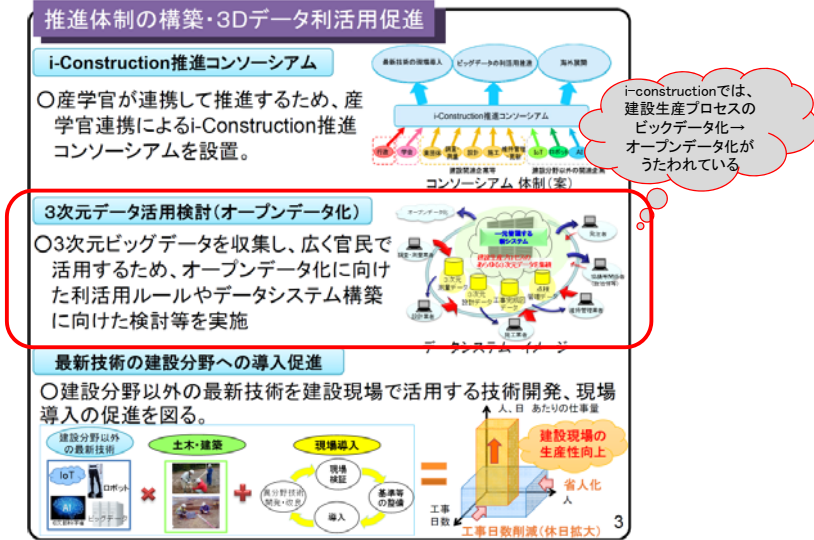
推進体制の構築・3Dデータ利活用促進

i-Construction推進コンソーシアム

○産学官が連携して推進するため、産学官連携によるi-Construction推進コンソーシアムを設置。

最新技術の現場導入 | ビッグデータの利活用推進 | 海外展開

i-Construction推進コンソーシアム

行政 | 学会 | 業団体 | 調査・測量 | 設計 | 施工 | 維持管理 | IoT | ロボット | AI

建設関連企業 | 建設関連以外の関連企業

コンソーシアム 体制(案)

i-constructionでは、建設生産プロセスのビックデータ化→オープンデータ化がうたわれている

3次元データ活用検討(オープンデータ化)

○3次元ビッグデータを収集し、広く官民で活用するため、オープンデータ化に向けた利活用ルールやデータシステム構築に向けた検討等を実施

オープンデータ

一元管理する新システム

発注者

調査・測量業者

設計業者

施工業者

データシステム イメージ

最新技術の建設分野への導入促進

○建設分野以外の最新技術を建設現場で活用する技術開発、現場導入の促進を図る。

建設分野以外の最新技術

IoT

ロボット

AI

ビッグデータ

土木・建築

現場導入

現場検証

基準等の整備

導入

異分野技術開発・改良

人、日 あたりの仕事量

建設現場の生産性向上

省人化

人

工事日数

工事日数削減(休日拡大)

3